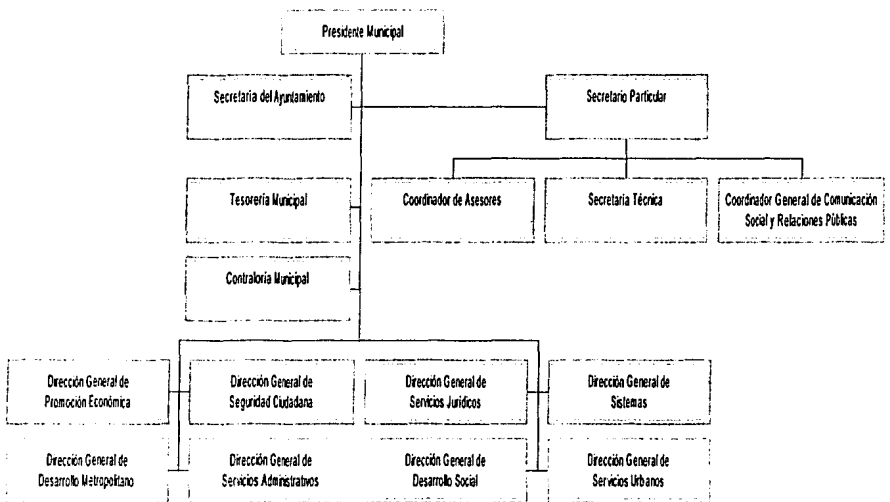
Presidente Municipal

Secretaria del Ayuntamiento

Secretario Particular

Coordinador de Asesores

Secretaria Técnica

Coordinador General de Comunicación Social y Relaciones Públicas

Tesorería Municipal

Contraloría Municipal

Dirección General de Promoción Económica

Dirección General de Seguridad Ciudadana

Dirección General de Servicios Jurídicos

Dirección General de Sistemas

Dirección General de Desarrollo Metropolitano

Dirección General de Servicios Administrativos

Dirección General de Desarrollo Social

Dirección General de Servicios Urbanos